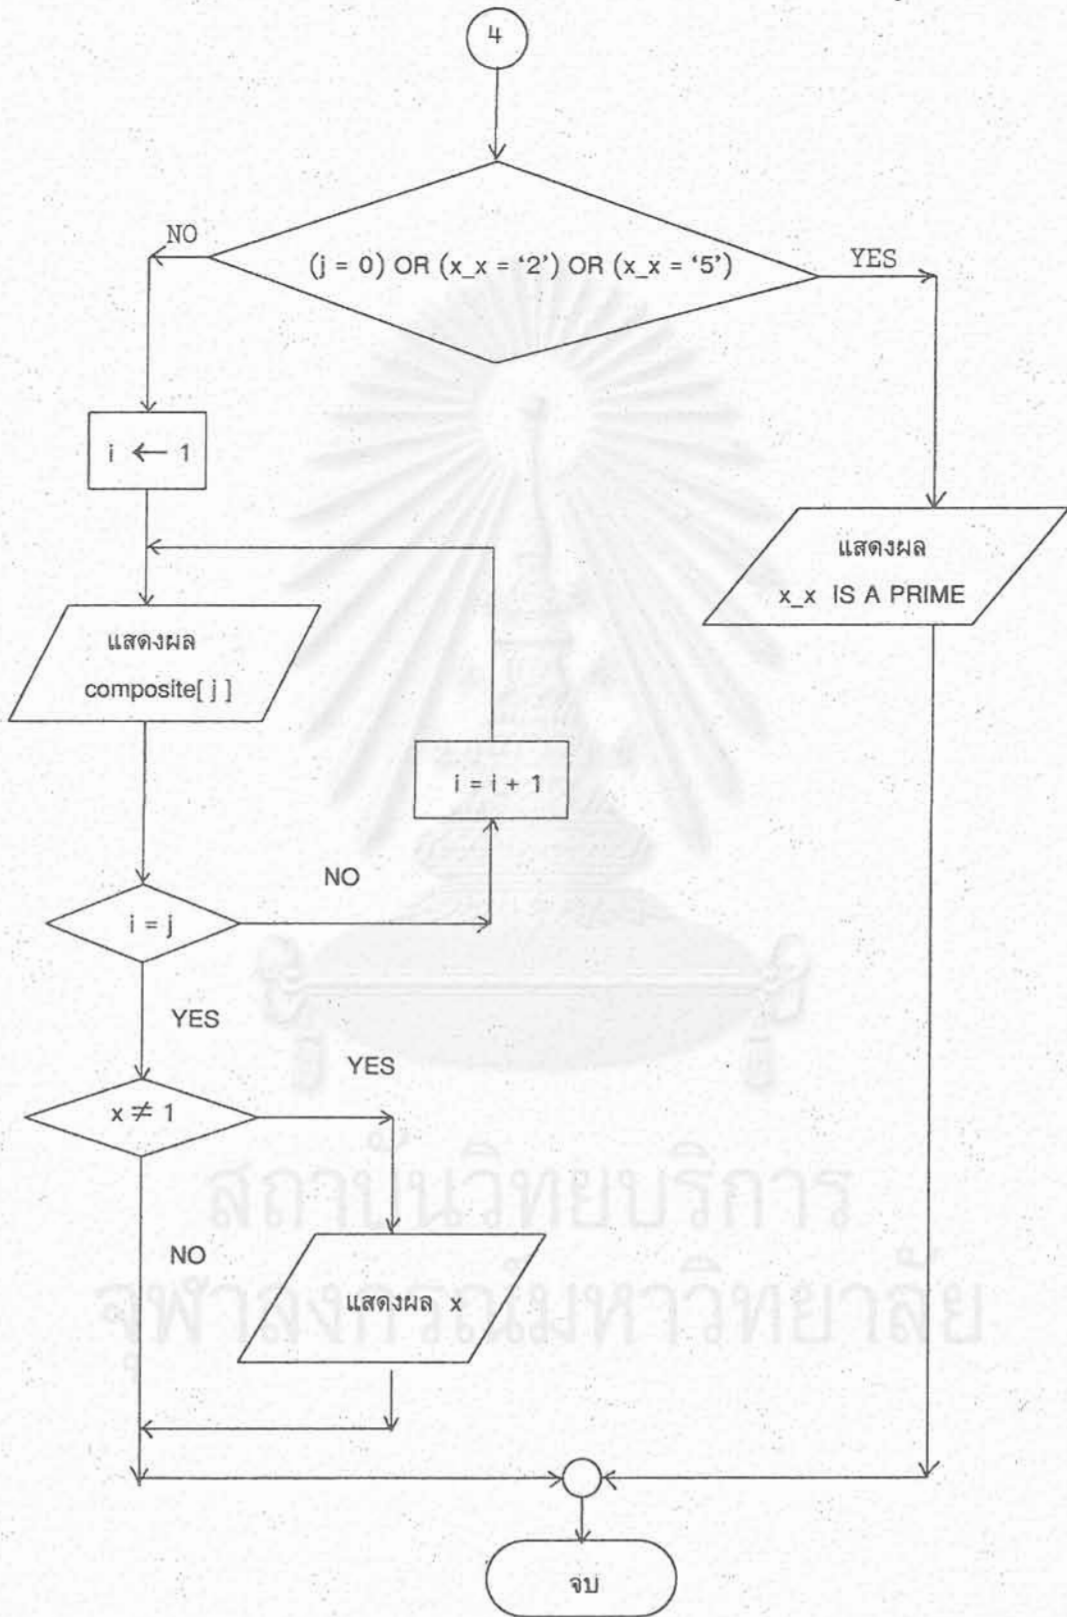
4

NO

(j = 0) OR (x_x = '2') OR (x_x = '5')

YES

i ← 1

แสดงผล
x_x IS A PRIME

แสดงผล
composite[ j ]

i = i + 1

NO

i = j

YES

YES

$x \neq 1$

NO

แสดงผล x

สถาบันวิทยบริการ
จุฬาลงกรณ์มหาวิทยาลัย

จบ